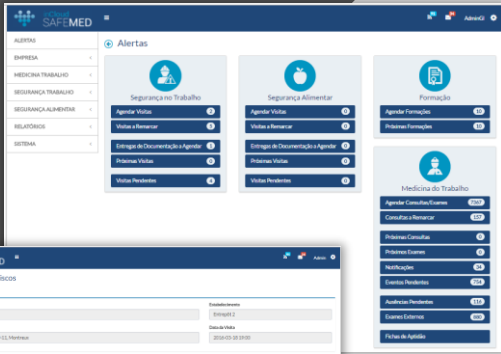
SAFEMED

AdminGI

ALERTAS
EMPRESA
MEDICINA TRABALHO
SEGURANÇA TRABALHO
SEGURANÇA ALIMENTAR
RELATÓRIOS
SISTEMA

Alertas

Segurança no Trabalho
Agendar Visitas 5
Visitas a Remarcar 0
Entregas de Documentação a Agendar 0
Próximas Visitas 0
Visitas Pendentes 4

Segurança Alimentar
Agendar Visitas 0
Visitas a Remarcar 0
Entregas de Documentação a Agendar 0
Próximas Visitas 0
Visitas Pendentes 0

Formação
Agendar Formações 10
Próximas Formações 10

Medicina do Trabalho
Agendar Consultas/Exames 7367
Consultas a Remarcar 157
Próximas Consultas 0
Próximos Exames 0
Notificações 34
Eventos Pendentes 714
Ausências Pendentes 116
Exames Externos 480
Fichas de Aptidão

D
Admin
iscos
Estabelecimento
Entrepôt 2
Data da Visita
2016-05-18 19:00
-11, Montreux